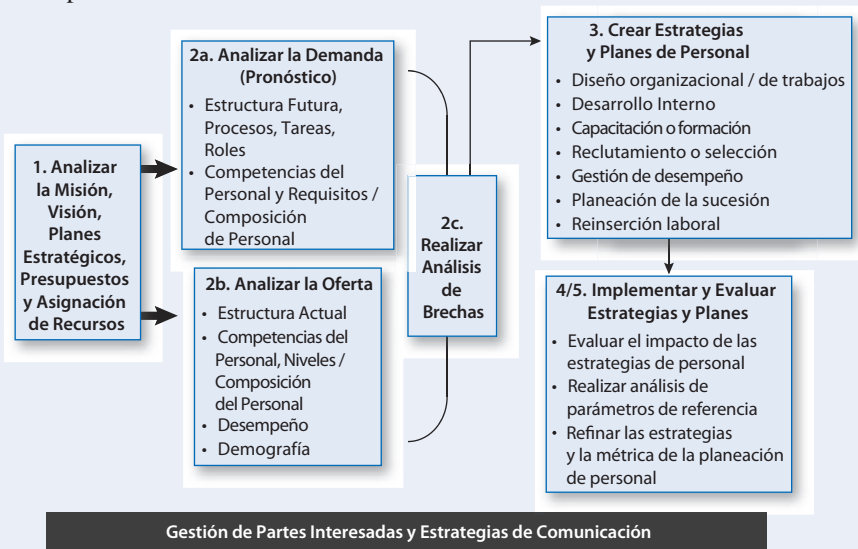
1. Analizar la Misión, Visión, Planes Estratégicos, Presupuestos y Asignación de Recursos

2a. Analizar la Demanda (Pronóstico)
• Estructura Futura, Procesos, Tareas, Roles
• Competencias del Personal y Requisitos / Composición de Personal

2b. Analizar la Oferta
• Estructura Actual
• Competencias del Personal, Niveles / Composición del Personal
• Desempeño
• Demografía

2c. Realizar Análisis de Brechas

3. Crear Estrategias y Planes de Personal
• Diseño organizacional / de trabajos
• Desarrollo Interno
• Capacitación o formación
• Reclutamiento o selección
• Gestión de desempeño
• Planeación de la sucesión
• Reinserción laboral

4/5. Implementar y Evaluar Estrategias y Planes
• Evaluar el impacto de las estrategias de personal
• Realizar análisis de parámetros de referencia
• Refinar las estrategias y la métrica de la planeación de personal

Gestión de Partes Interesadas y Estrategias de Comunicación